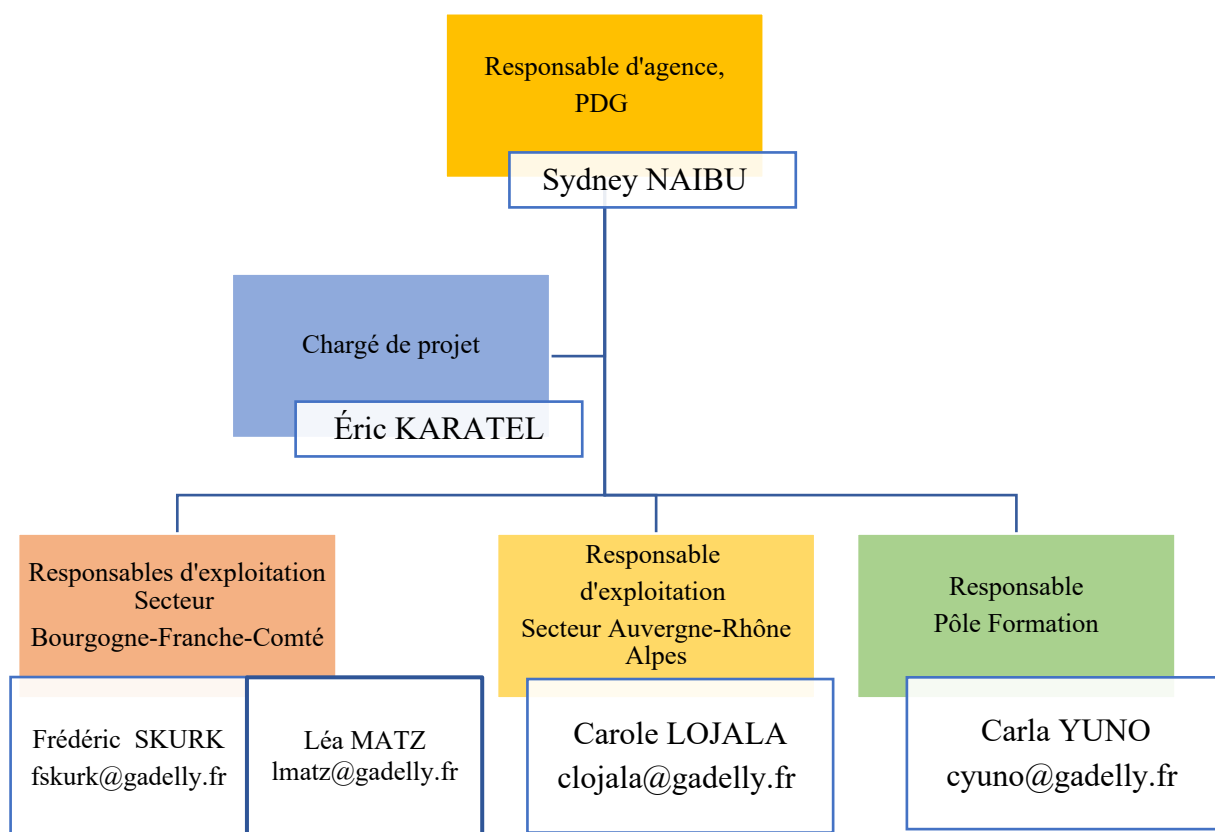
Responsable d'agence, PDG

Sydney NAIBU

Chargé de projet

Éric KARATEL

Responsables d'exploitation Secteur Bourgogne-Franche-Comté

Frédéric SKURK
fskurk@gadelly.fr

Léa MATZ
lmatz@gadelly.fr

Responsable d'exploitation Secteur Auvergne-Rhône Alpes

Carole LOJALA
clojala@gadelly.fr

Responsable Pôle Formation

Carla YUNO
cyuno@gadelly.fr